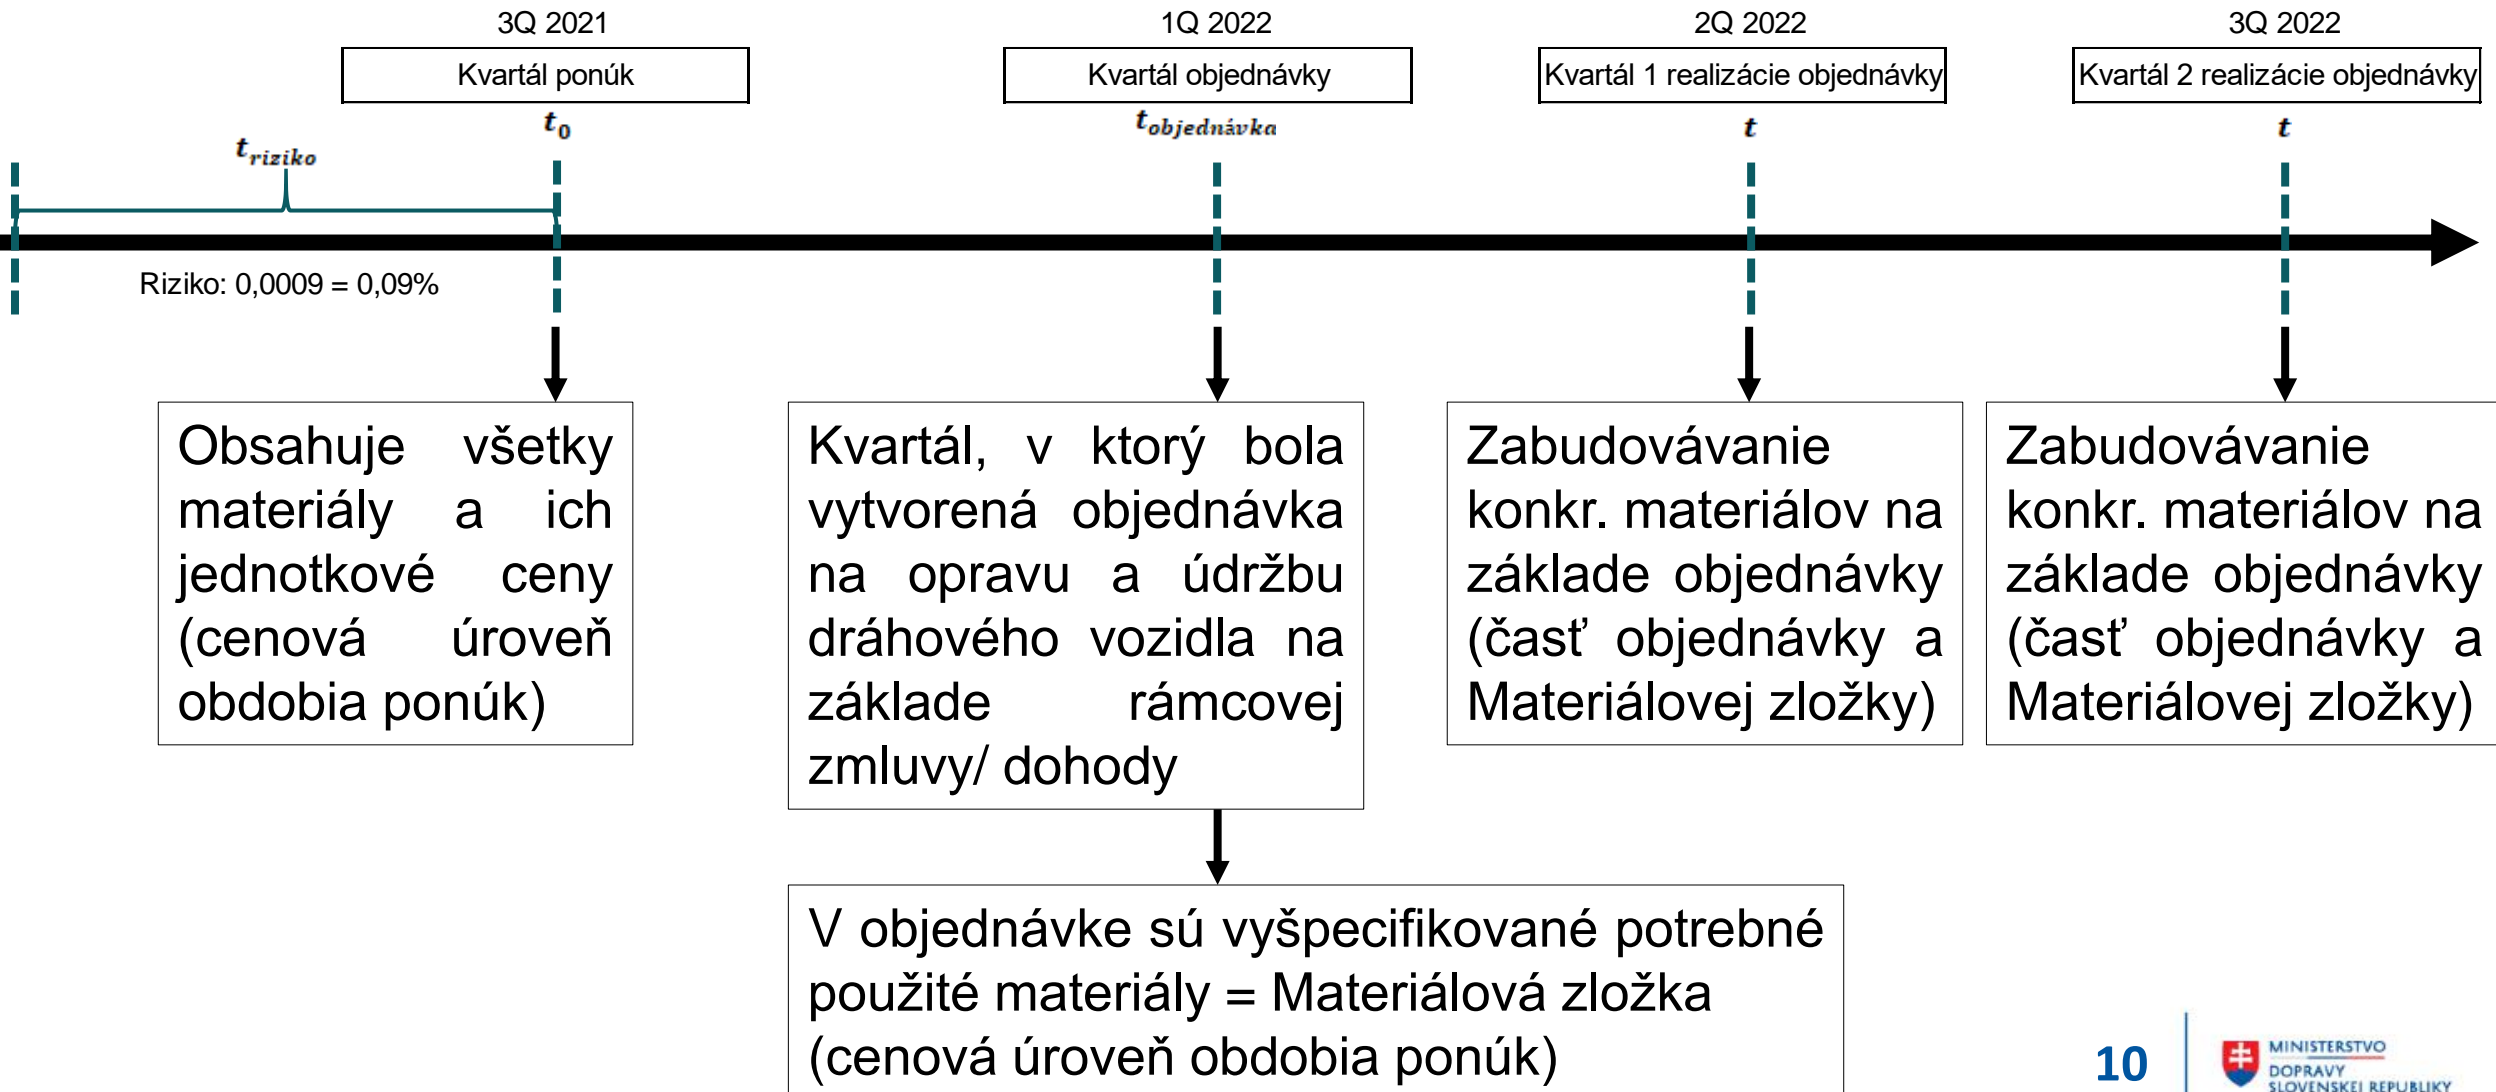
3Q 2021

Kvartál ponúk

$t_0$

1Q 2022

Kvartál objednávky

$t_{objednávka}$

2Q 2022

Kvartál 1 realizácie objednávky

$t$

3Q 2022

Kvartál 2 realizácie objednávky

$t$

$t_{riziko}$

Riziko: 0,0009 = 0,09%

Obsahuje všetky materiály a ich jednotkové ceny (cenová úroveň obdobia ponúk)

Kvartál, v ktorý bola vytvorená objednávka na opravu a údržbu dráhového vozidla na základe rámcovej zmluvy/ dohody

Zabudovávanie konkr. materiálov na základe objednávky (časť objednávky a Materiálovej zložky)

Zabudovávanie konkr. materiálov na základe objednávky (časť objednávky a Materiálovej zložky)

V objednávke sú vyšpecifikované potrebné použité materiály = Materiálová zložka (cenová úroveň obdobia ponúk)

10

MINISTERSTVO DOPRAVY SLOVENSKEJ REPUBLIKY